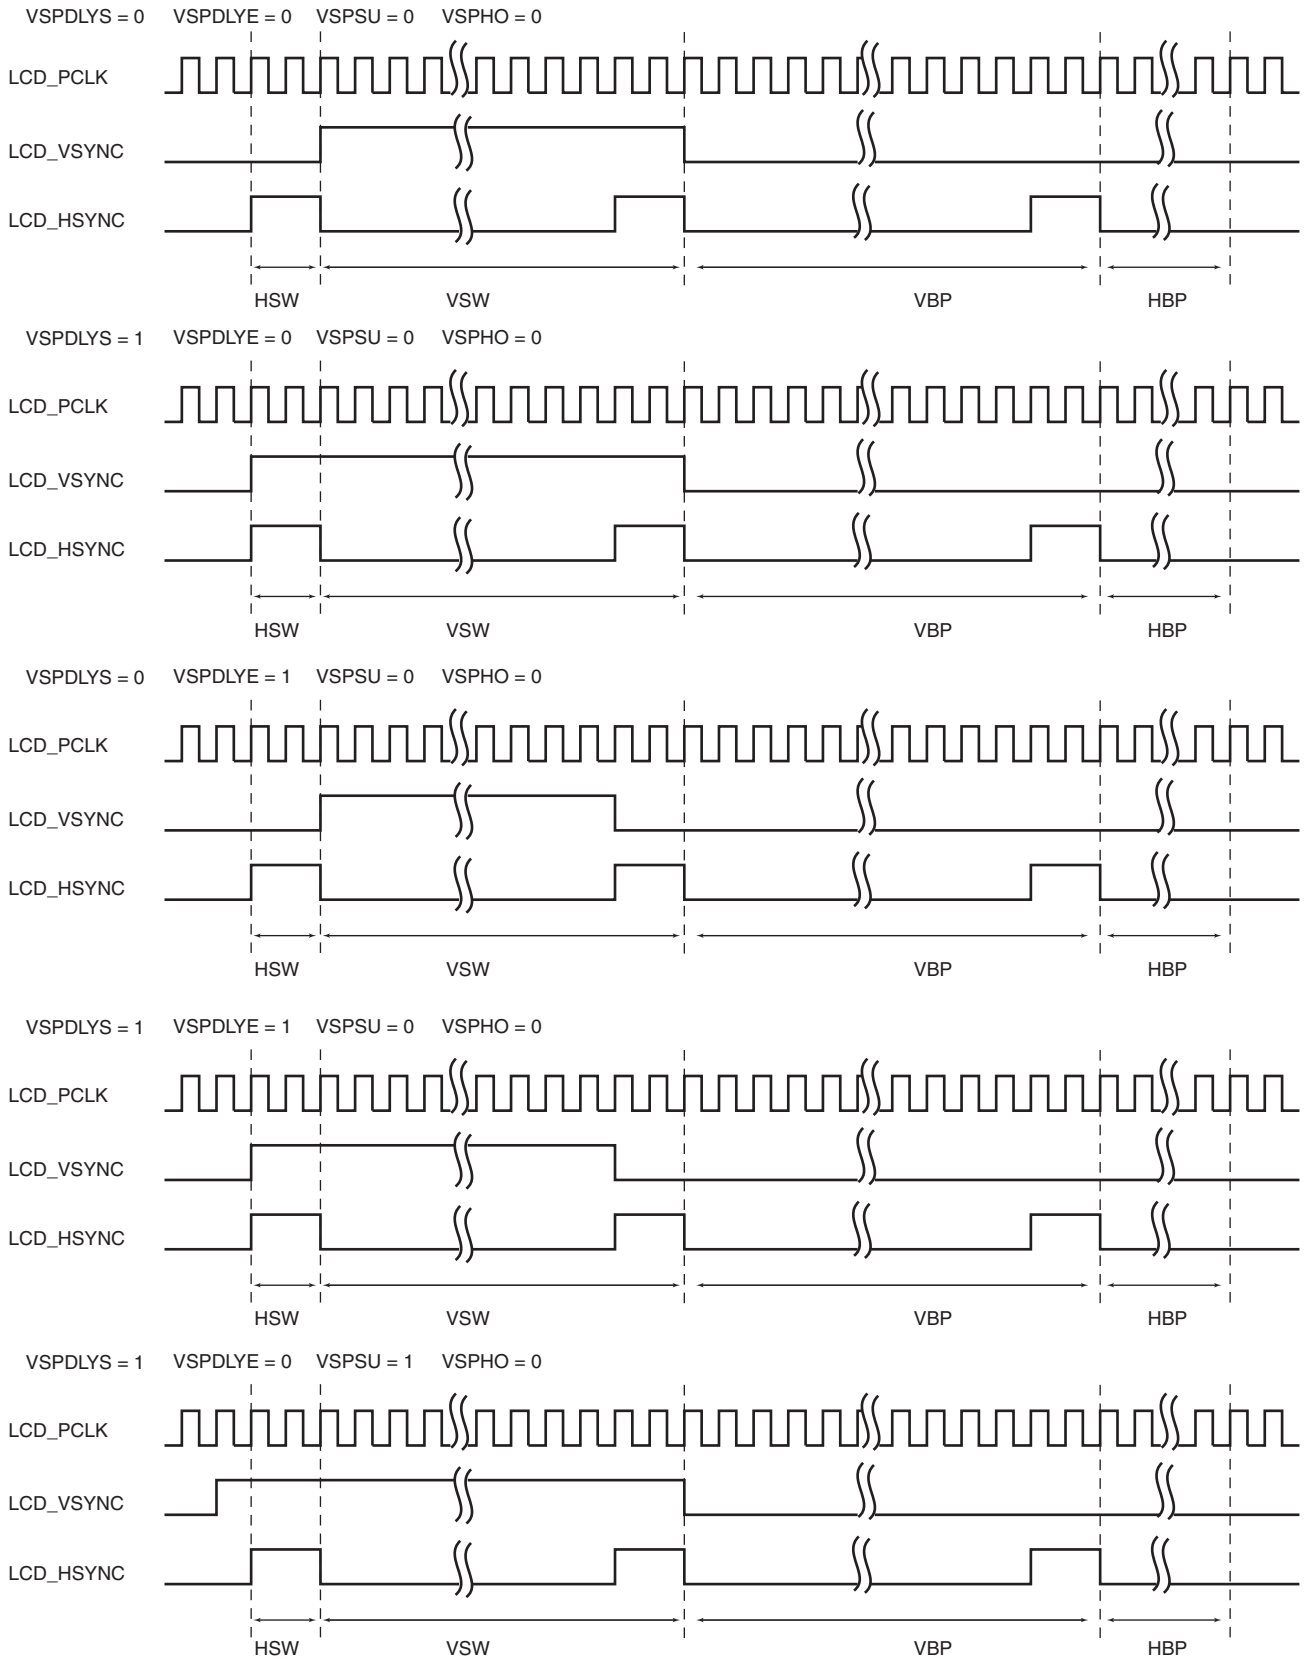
VSPDLYS = 0 VSPDLYE = 0 VSPSU = 0 VSPHO = 0

LCD_PCLK

LCD_VSYNC

LCD_HSYNC

HSW VSW VBP HBP

VSPDLYS = 1 VSPDLYE = 0 VSPSU = 0 VSPHO = 0

LCD_PCLK

LCD_VSYNC

LCD_HSYNC

HSW VSW VBP HBP

VSPDLYS = 0 VSPDLYE = 1 VSPSU = 0 VSPHO = 0

LCD_PCLK

LCD_VSYNC

LCD_HSYNC

HSW VSW VBP HBP

VSPDLYS = 1 VSPDLYE = 1 VSPSU = 0 VSPHO = 0

LCD_PCLK

LCD_VSYNC

LCD_HSYNC

HSW VSW VBP HBP

VSPDLYS = 1 VSPDLYE = 0 VSPSU = 1 VSPHO = 0

LCD_PCLK

LCD_VSYNC

LCD_HSYNC

HSW VSW VBP HBP